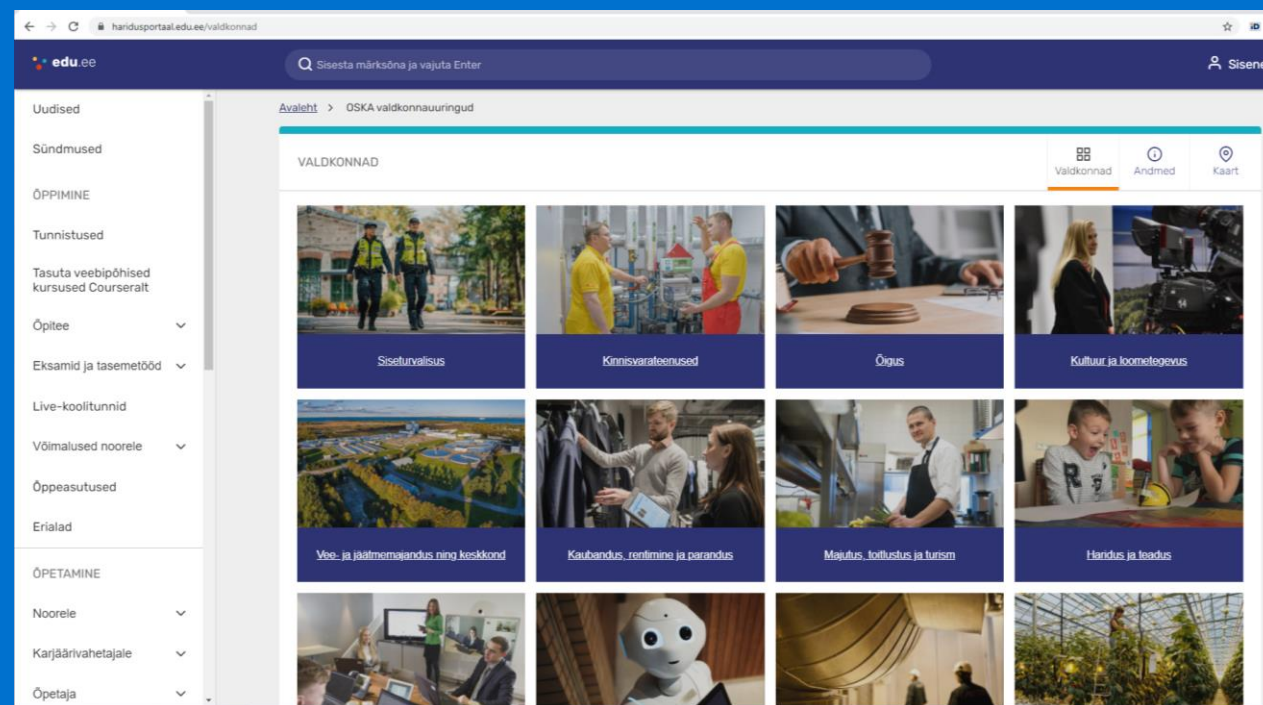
haridusportaal.edu.ee/valdkonnad

edu.ee

Sisesta märksõna ja vajuta Enter

Sisene

Uudised

Sündmused

ÕPPIMINE

Tunnistused

Tasuta veebipõhised kursused Courseralt

Õpitee

Eksamid ja tasemetööd

Live-koolitunnid

Võimalused noorele

Õppeasutused

Erialad

ÕPETAMINE

Noorele

Karjäärivahetajale

Õpetaja

Avaleht > OSKA valdkonnauuringud

VALDKONNAD

Valdkonnad

Andmed

Kaart

Siseturvalisus

Kinnisvarateenused

Õigus

Kultuur ja loometegevus

Vee- ja jäätmemajandus ning keskkond

Kaubandus, rentimine ja parandus

Majutus, toitlustus ja turism

Haridus ja teadus